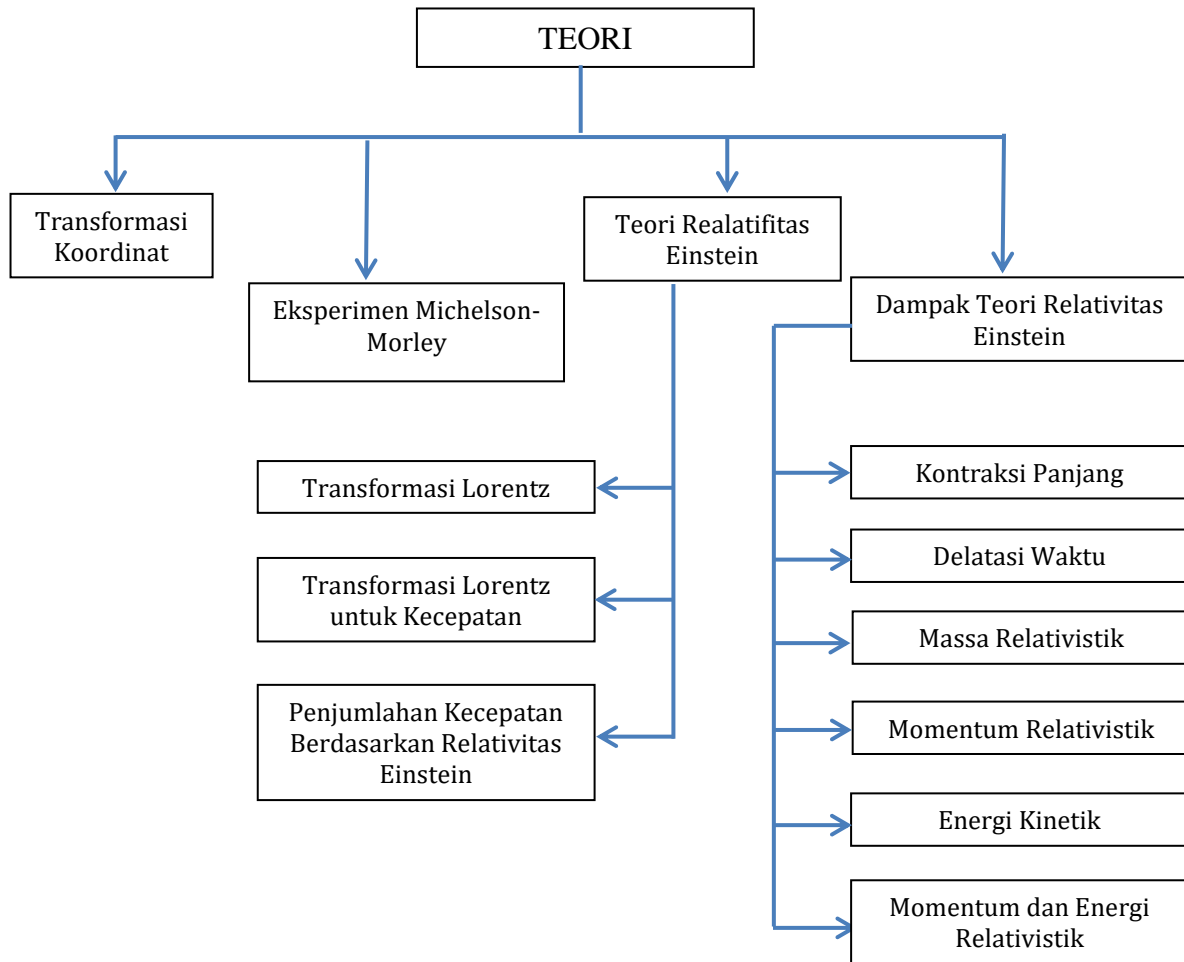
TEORI

Transformasi Koordinat

Eksperimen Michelson-Morley

Teori Realatifitas Einstein

Dampak Teori Relativitas Einstein

Transformasi Lorentz

Transformasi Lorentz untuk Kecepatan

Penjumlahan Kecepatan Berdasarkan Relativitas Einstein

Kontraksi Panjang

Delatasi Waktu

Massa Relativistik

Momentum Relativistik

Energi Kinetik

Momentum dan Energi Relativistik